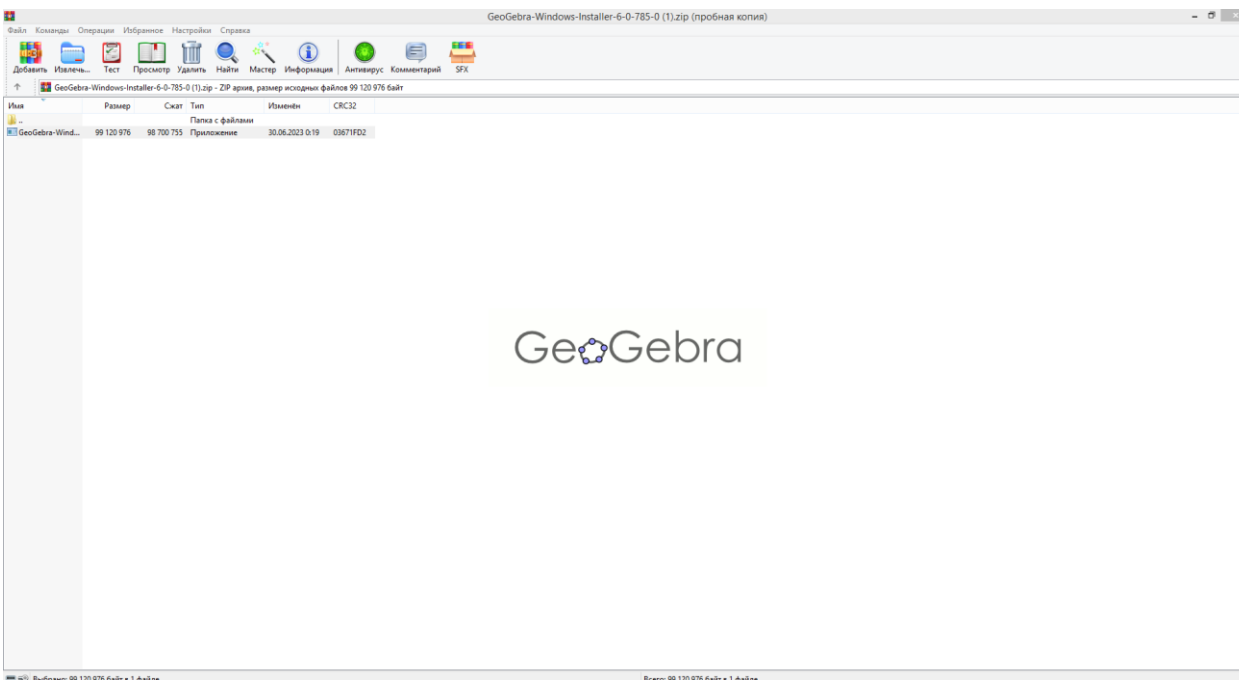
GeoGebra-Windows-Installer-6-0-785-0 (1).zip (пробная копия)

Файл Команды Операции Избранное Настройки Справка

Добавить Извлечь... Тест Просмотр Удалить Найти Мастер Информация Антивирус Комментарий SFX

GeoGebra-Windows-Installer-6-0-785-0 (1).zip - ZIP архив, размер исходных файлов 99 120 976 байт

| Имя | Размер | Сжат | Тип | Изменён | CRC32 |
|---|---|---|---|---|---|
| .. | | | Папка с файлами | | |
| GeoGebra-Wind... | 99 120 976 | 98 700 755 | Приложение | 30.06.2023 0:19 | 03671FD2 |

GeoGebra

Выбрано: 99 120 976 байт в 1 файле

Всего: 99 120 976 байт в 1 файле